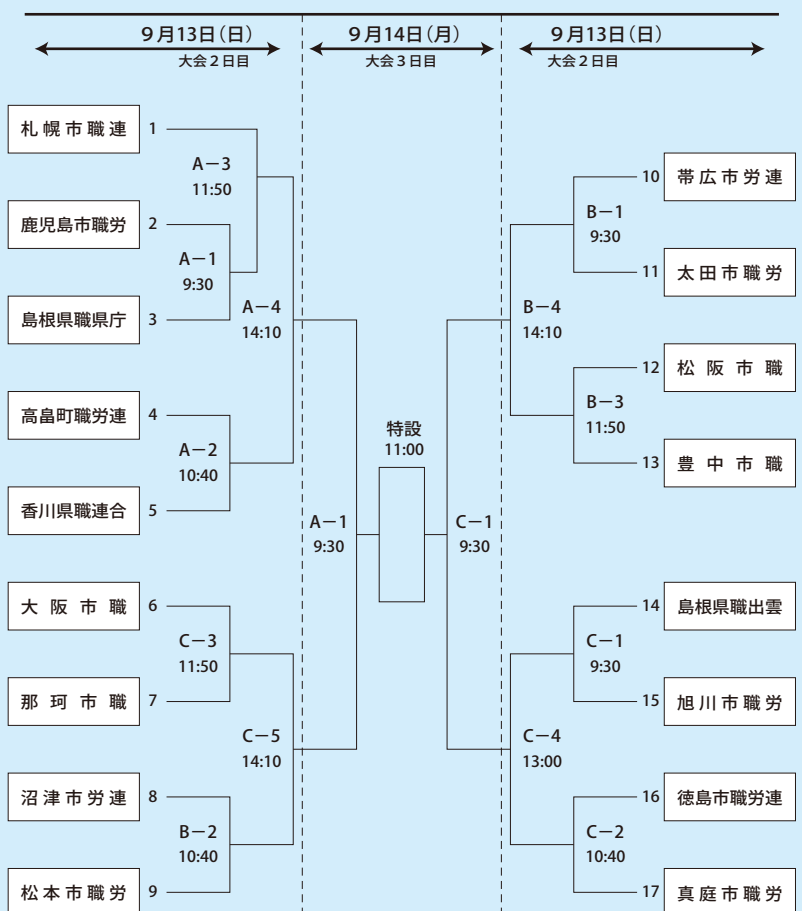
9月13日(日)
大会2日目

9月14日(月)
大会3日目

9月13日(日)
大会2日目

札幌市職連 1
鹿児島市職労 2
島根県職県庁 3
高島町職労連 4
香川県職連合 5
大阪市職 6
那珂市職 7
沼津市労連 8
松本市職労 9

A−3
11:50

A−1
9:30

A−4
14:10

A−2
10:40

C−3
11:50

C−5
14:10

B−2
10:40

A−1
9:30

特設
11:00

C−1
9:30

B−1
9:30

B−4
14:10

B−3
11:50

C−1
9:30

C−4
13:00

C−2
10:40

10 帯広市労連
11 太田市職労
12 松阪市職
13 豊中市職
14 島根県職出雲
15 旭川市職労
16 徳島市職労連
17 真庭市職労